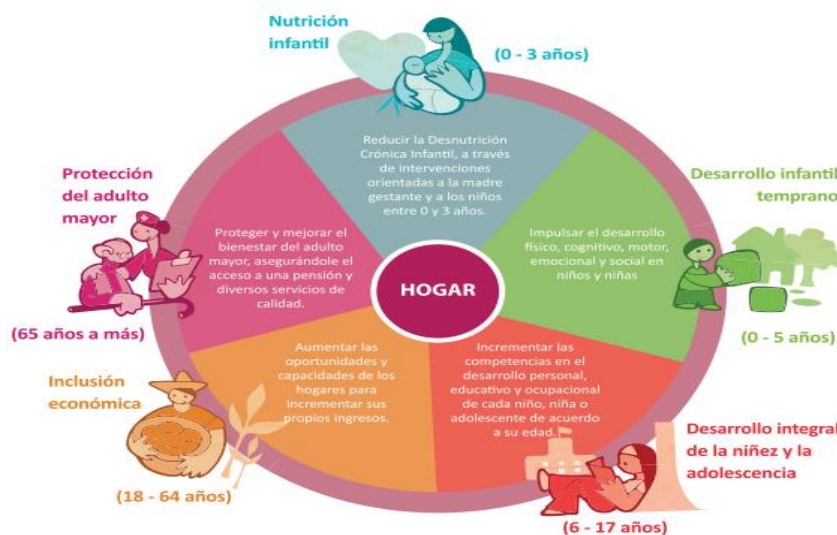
Nutrición infantil

(0 - 3 años)

Reducir la Desnutrición Crónica Infantil, a través de intervenciones orientadas a la madre gestante y a los niños entre 0 y 3 años.

Desarrollo infantil temprano

Impulsar el desarrollo físico, cognitivo, motor, emocional y social en niños y niñas

(0 - 5 años)

Desarrollo integral de la niñez y la adolescencia

Incrementar las competencias en el desarrollo personal, educativo y ocupacional de cada niño, niña o adolescente de acuerdo a su edad.

(6 - 17 años)

Inclusión económica

Aumentar las oportunidades y capacidades de los hogares para incrementar sus propios ingresos.

(18 - 64 años)

Protección del adulto mayor

Proteger y mejorar el bienestar del adulto mayor, asegurándole el acceso a una pensión y diversos servicios de calidad.

(65 años a más)

HOGAR